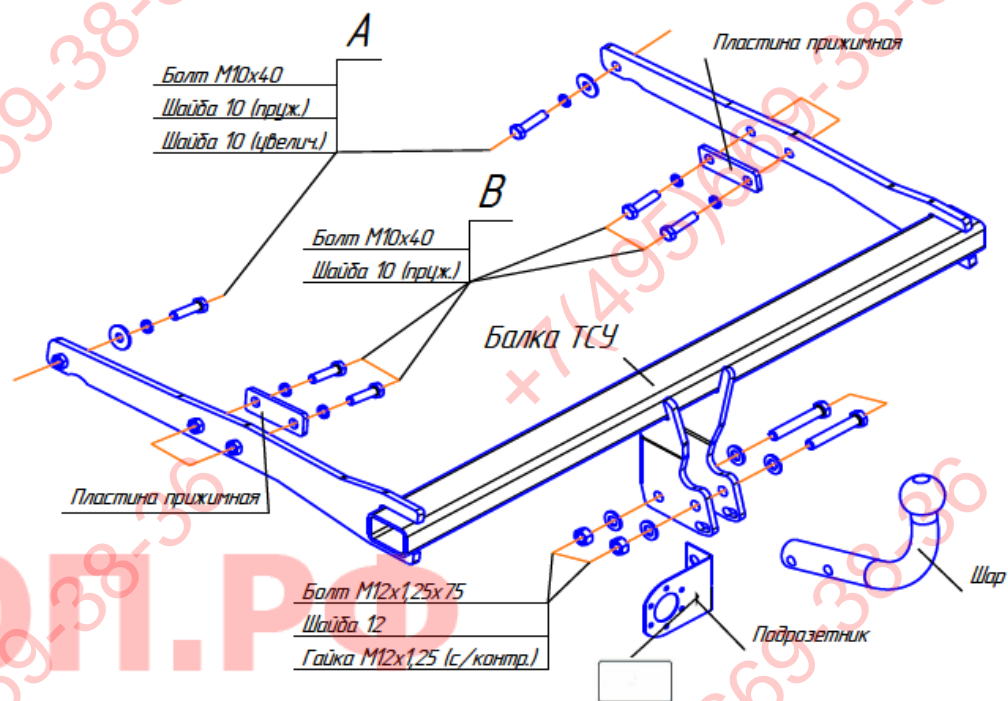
A

Болт М10х40

Шайба 10 (пруж.)

Шайба 10 (увелич.)

Пластина прижимная

B

Болт М10х40

Шайба 10 (пруж.)

Балка ТСУ

Пластина прижимная

Болт М12х1,25х75

Шайба 12

Гайка М12х1,25 (с/контр.)

Подрозетник

Шар

+7(495)69-38-36

69-38-36

69-38-36

69-38-36

69-38-36

ОП.РФ